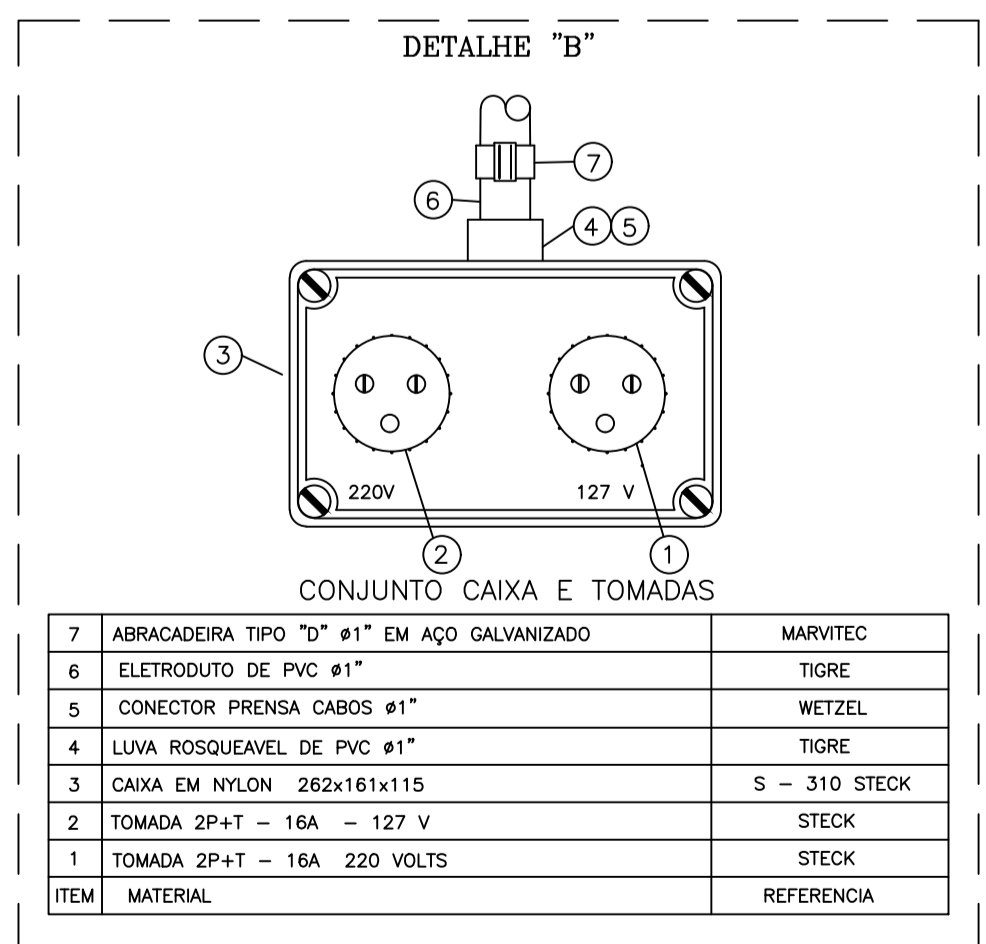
DETALHE "B"

7

6

4 5

3

220V

127 V

2

1

CONJUNTO CAIXA E TOMADAS

| 7 | ABRACADEIRA TIPO "D" ø1" EM AÇO GALVANIZADO | MARVITEC |
|---|---|---|
| 6 | ELETRODUTO DE PVC ø1" | TIGRE |
| 5 | CONECTOR PRENSA CABOS ø1" | WETZEL |
| 4 | LUVA ROSQUEAVEL DE PVC ø1" | TIGRE |
| 3 | CAIXA EM NYLON 262x161x115 | S – 310 STECK |
| 2 | TOMADA 2P+T – 16A – 127 V | STECK |
| 1 | TOMADA 2P+T – 16A 220 VOLTS | STECK |
| ITEM | MATERIAL | REFERENCIA |